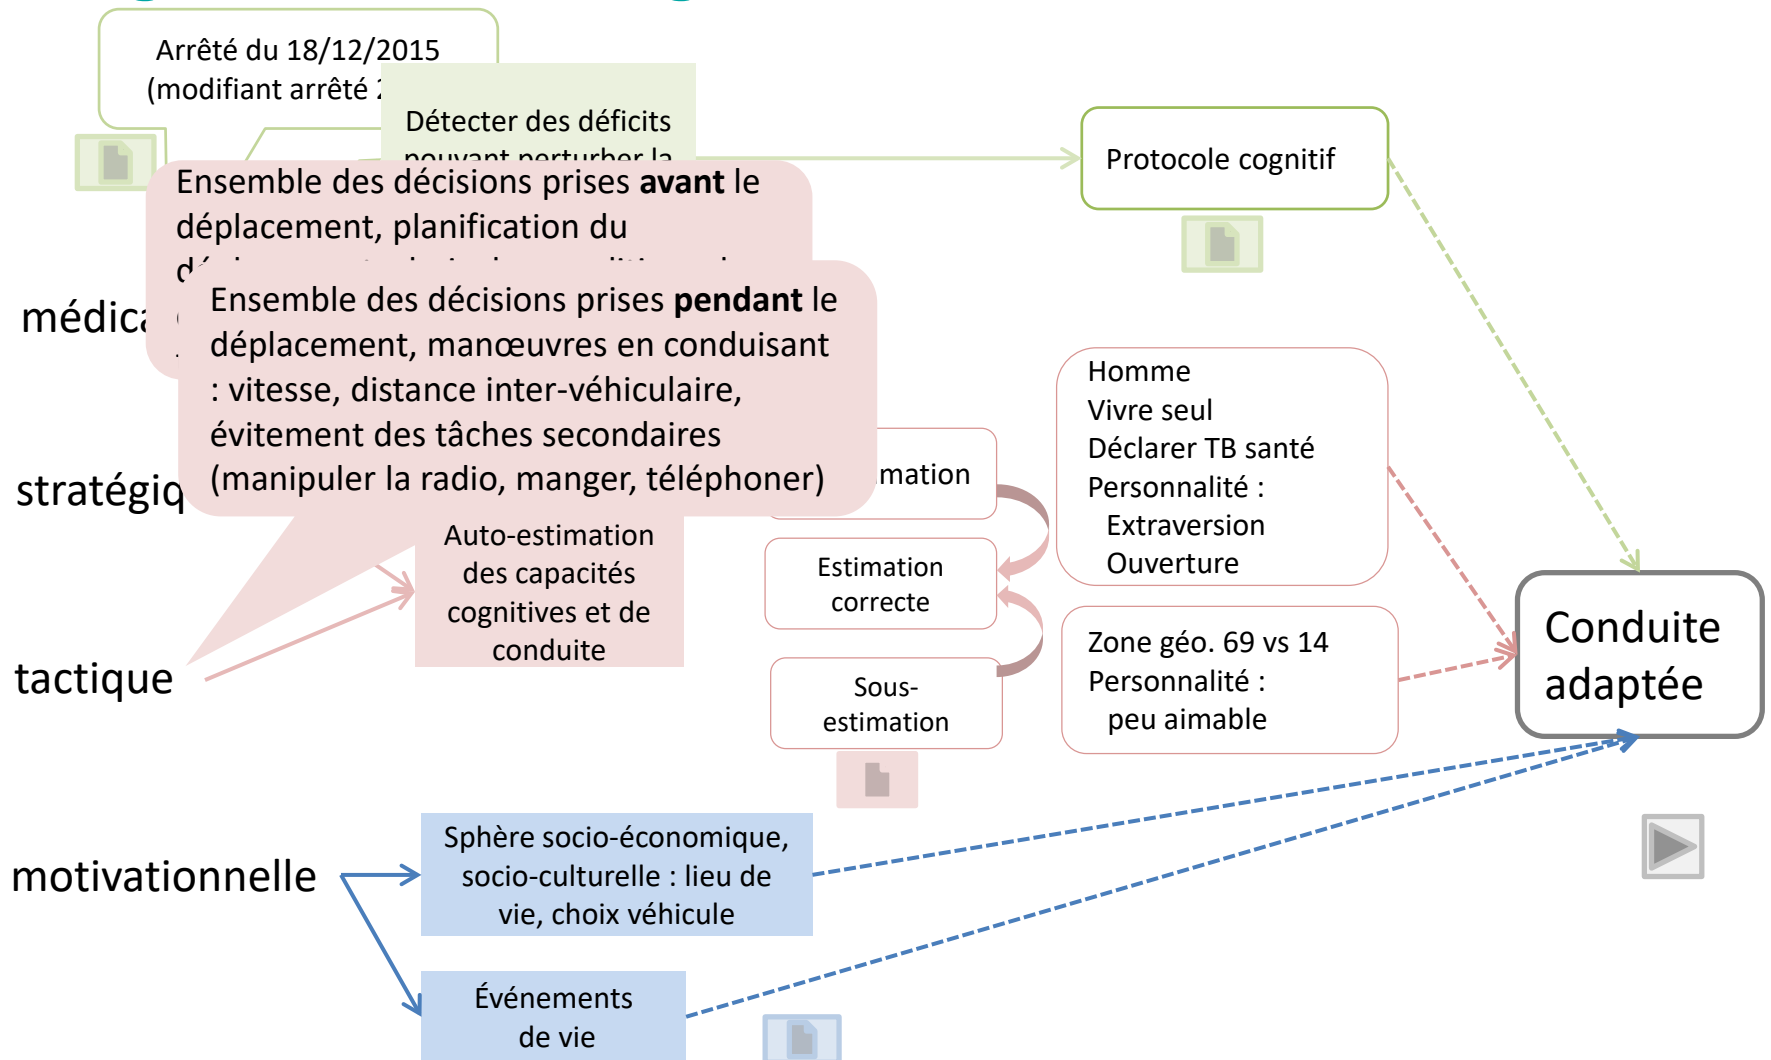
Arrêté du 18/12/2015
(modifiant arrêté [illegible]

Détecter des déficits
pouvant perturber la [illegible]

Ensemble des décisions prises **avant** le déplacement, planification du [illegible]

Protocole cognitif

médica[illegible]

Ensemble des décisions prises **pendant** le déplacement, manœuvres en conduisant : vitesse, distance inter-véhiculaire, évitement des tâches secondaires (manipuler la radio, manger, téléphoner)

stratégiq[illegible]

Homme
Vivre seul
Déclarer TB santé
Personnalité :
Extraversion
Ouverture

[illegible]mation

Estimation correcte

Sous-estimation

Auto-estimation des capacités cognitives et de conduite

tactique

Zone géo. 69 vs 14
Personnalité :
peu aimable

Conduite adaptée

motivationnelle

Sphère socio-économique, socio-culturelle : lieu de vie, choix véhicule

Événements de vie